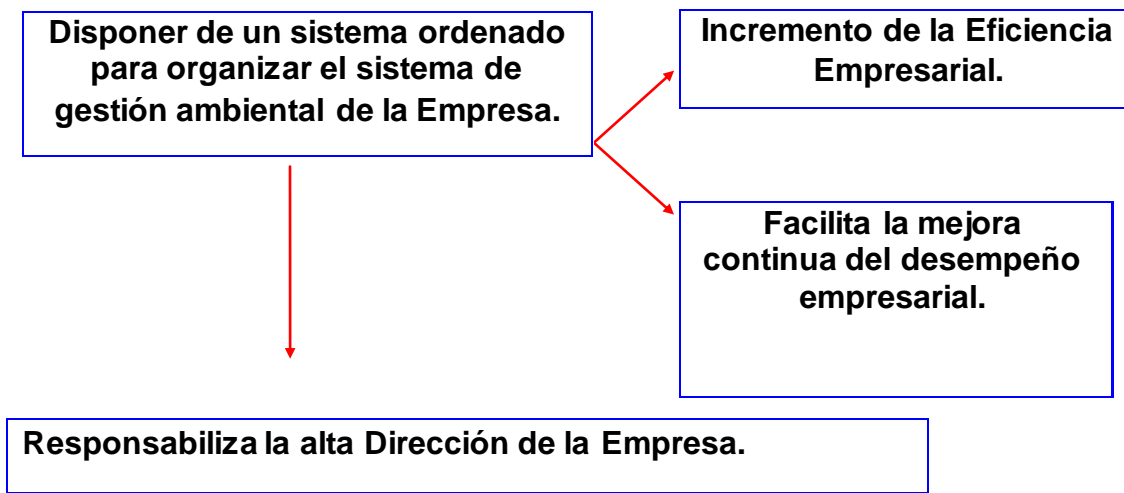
Disponer de un sistema ordenado para organizar el sistema de gestión ambiental de la Empresa.

Incremento de la Eficiencia Empresarial.

Facilita la mejora continua del desempeño empresarial.

Responsabiliza la alta Dirección de la Empresa.